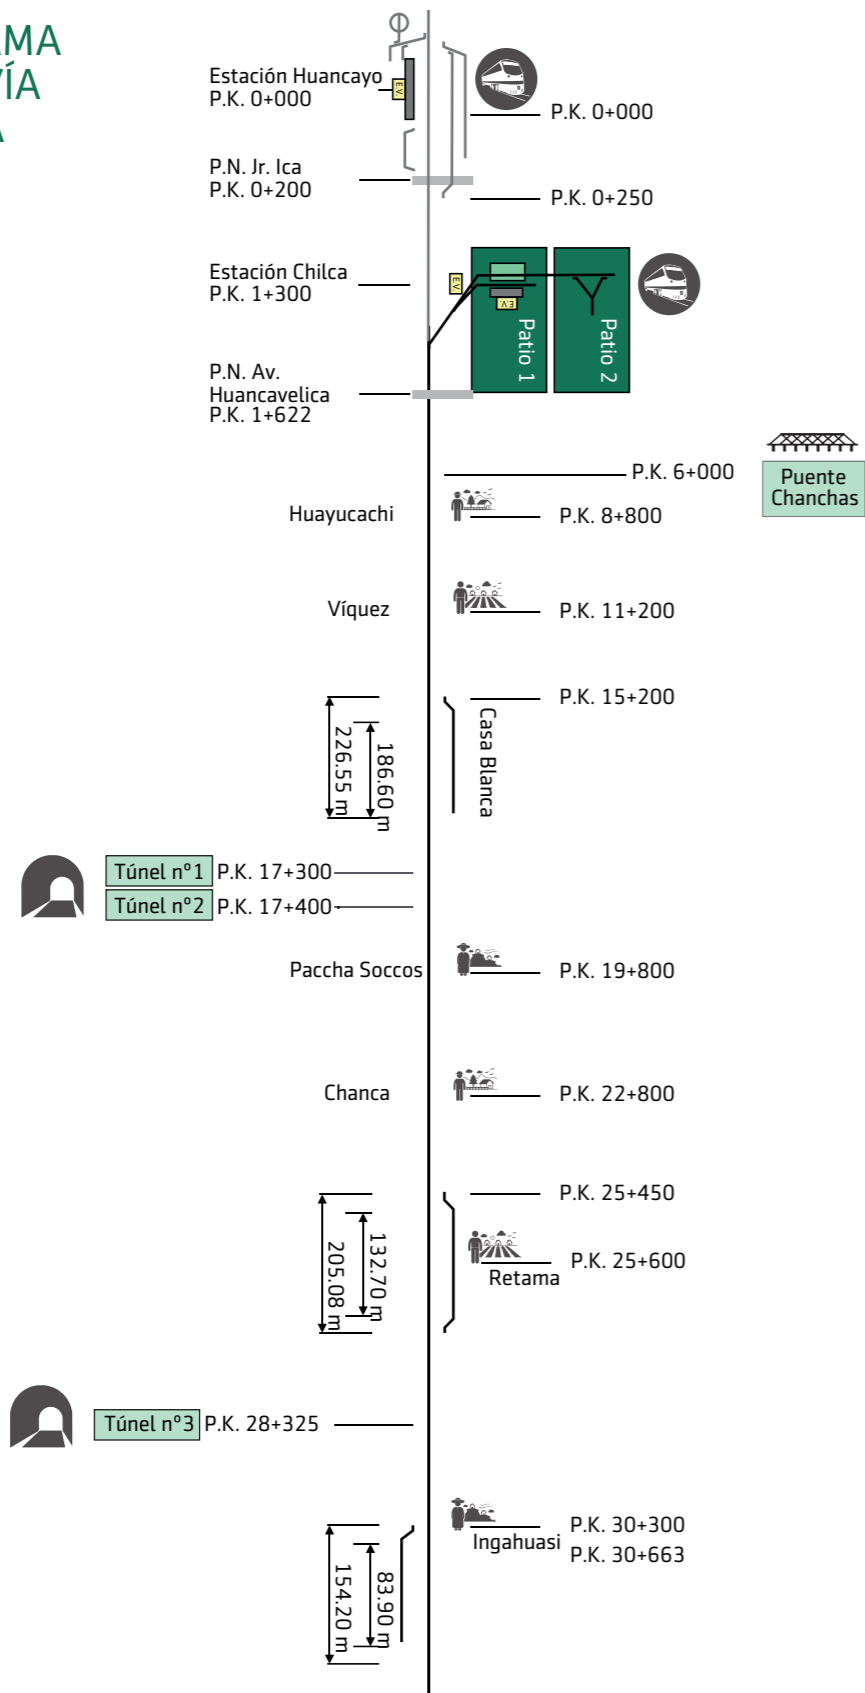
MA
ÍA
A

Estación Huancayo
P.K. 0+000

EV

P.K. 0+000

P.N. Jr. Ica
P.K. 0+200

P.K. 0+250

Estación Chilca
P.K. 1+300

EV

EV

Patio 1

Patio 2

P.N. Av. Huancavelica
P.K. 1+622

P.K. 6+000

Puente Chanchas

Huayucachi

P.K. 8+800

Víquez

P.K. 11+200

P.K. 15+200

226.55 m

186.60 m

Casa Blanca

Túnel nº1 P.K. 17+300

Túnel nº2 P.K. 17+400

Paccha Soccos

P.K. 19+800

Chanca

P.K. 22+800

P.K. 25+450

205.08 m

132.70 m

Retama

P.K. 25+600

Túnel nº3 P.K. 28+325

Ingahuasi

P.K. 30+300

P.K. 30+663

154.20 m

83.90 m